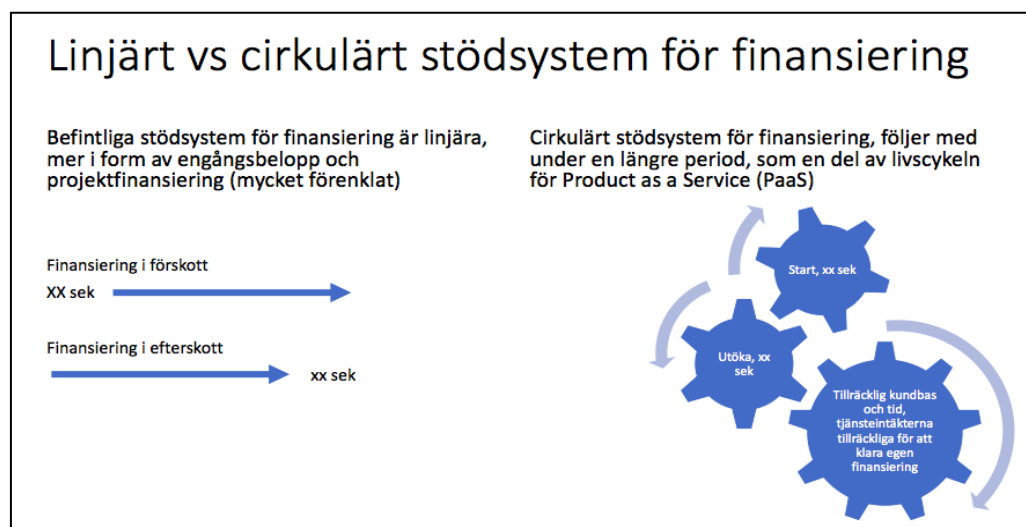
Linjärt vs cirkulärt stödsystem för finansiering

Befintliga stödsystem för finansiering är linjära, mer i form av engångsbelopp och projektfinansiering (mycket förenklat)

Finansiering i förskott

XX sek

Finansiering i efterskott

xx sek

Cirkulärt stödsystem för finansiering, följer med under en längre period, som en del av livscykeln för Product as a Service (PaaS)

Start, xx sek

Utöka, xx sek

Tillräcklig kundbas och tid, tjänsteintäkterna tillräckliga för att klara egen finansiering